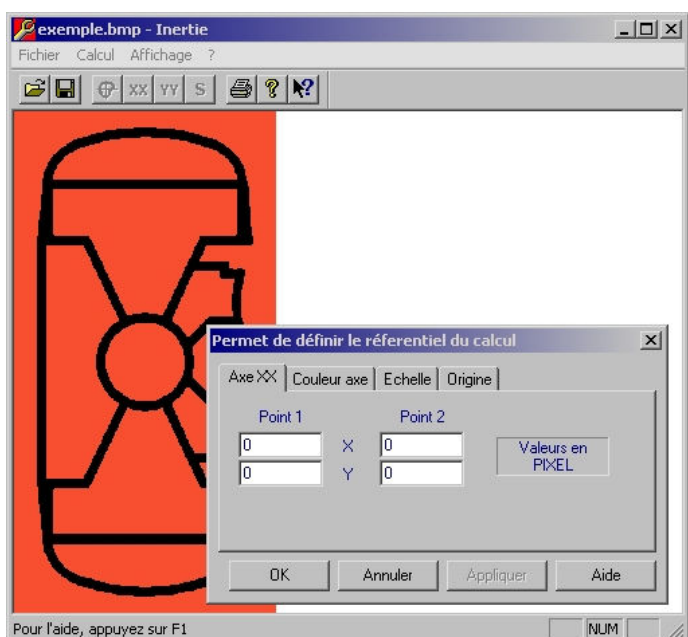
exemple.bmp - Inertie

Fichier Calcul Affichage ?

XX YY S

Permet de définir le réferentiel du calcul

Axe XX | Couleur axe | Echelle | Origine

Point 1
Point 2
0
X
0
0
Y
0
Valeurs en PIXEL

OK
Annuler
Appliquer
Aide

Pour l'aide, appuyez sur F1
NUM